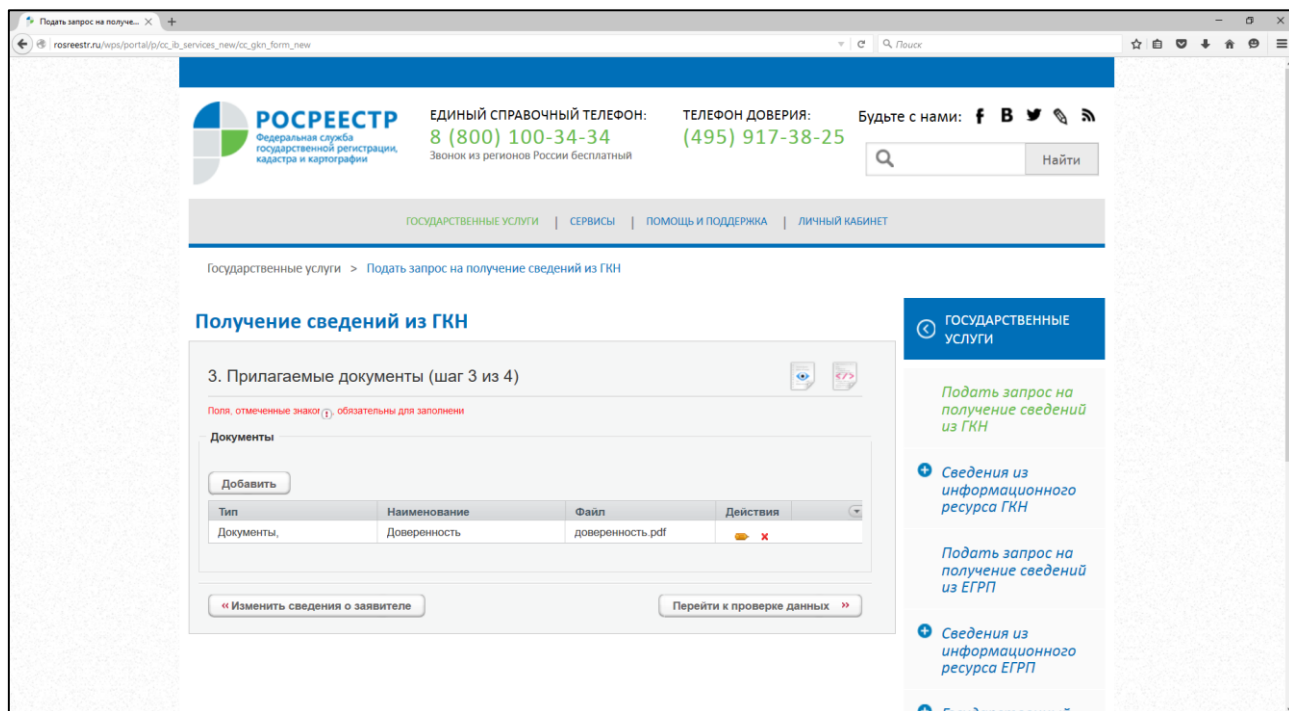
Подать запрос на получе... ×

rosreestr.ru/wps/portal/p/cc_ib_services_new/cc_gkn_form_new

Поиск

РОСРЕЕСТР
Федеральная служба государственной регистрации, кадастра и картографии

ЕДИНЫЙ СПРАВОЧНЫЙ ТЕЛЕФОН:
8 (800) 100-34-34
Звонок из регионов России бесплатный

ТЕЛЕФОН ДОВЕРИЯ:
(495) 917-38-25

Будьте с нами:

Найти

ГОСУДАРСТВЕННЫЕ УСЛУГИ | СЕРВИСЫ | ПОМОЩЬ И ПОДДЕРЖКА | ЛИЧНЫЙ КАБИНЕТ

Государственные услуги > Подать запрос на получение сведений из ГКН

Получение сведений из ГКН

3. Прилагаемые документы (шаг 3 из 4)

Поля, отмеченные знаком !, обязательны для заполнени

Документы

Добавить

| Тип | Наименование | Файл | Действия |
|---|---|---|---|
| Документы, | Доверенность | доверенность.pdf | |

« Изменить сведения о заявителе

Перейти к проверке данных »

ГОСУДАРСТВЕННЫЕ УСЛУГИ

Подать запрос на получение сведений из ГКН

Сведения из информационного ресурса ГКН

Подать запрос на получение сведений из ЕГРП

Сведения из информационного ресурса ЕГРП

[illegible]